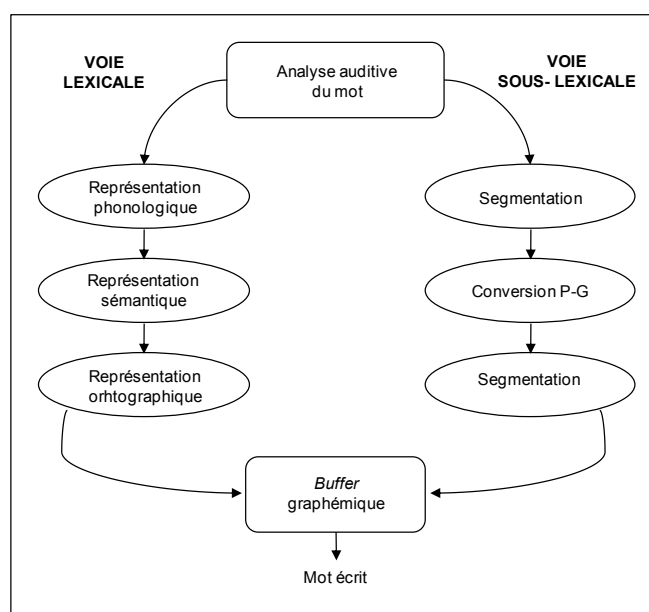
VOIE LEXICALE

Analyse auditive du mot

VOIE SOUS- LEXICALE

Représentation phonologique

Représentation sémantique

Représentation orhtographique

Segmentation

Conversion P-G

Segmentation

Buffer graphémique

Mot écrit